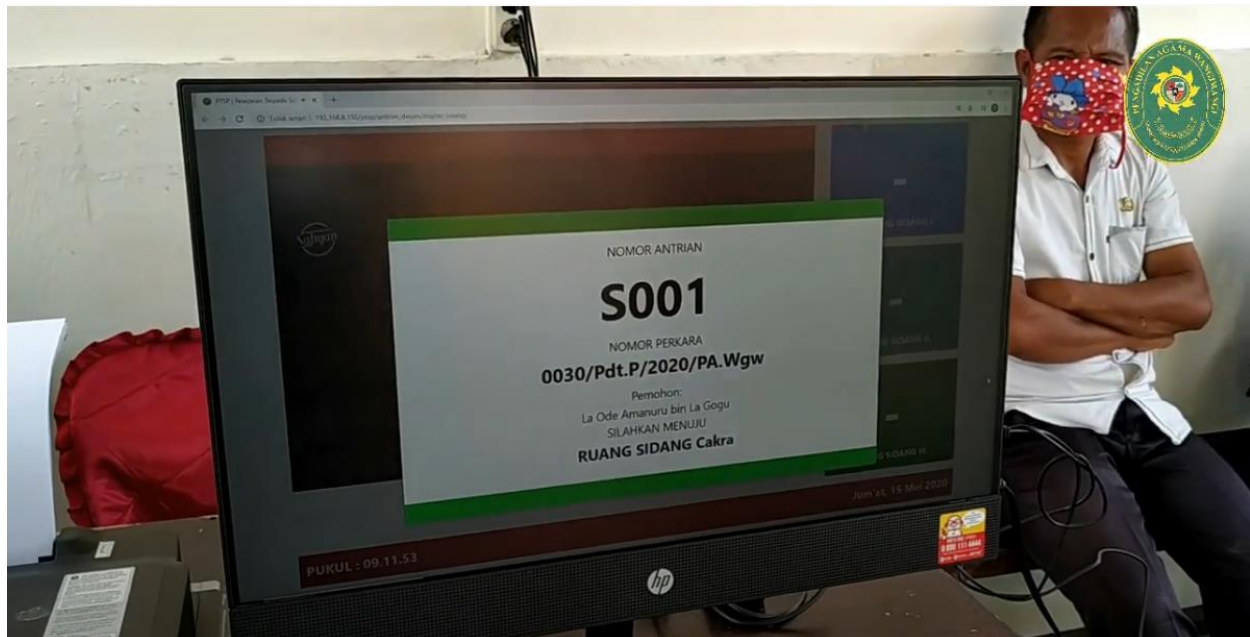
PTSP | Pelayanan Terpadu Sa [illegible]

Tidak aman | 192.168.6.150/ptsp/antrian_depan/display_sidang

NOMOR ANTRIAN

S001

NOMOR PERKARA

0030/Pdt.P/2020/PA.Wgw

Pemohon:
La Ode Amanuru bin La Gogu
SILAHKAN MENUJU

RUANG SIDANG Cakra

Jum'at, 15 Mei 2020

PUKUL : 09.11.53

PENGADILAN AGAMA WANGI-WANGI

hp